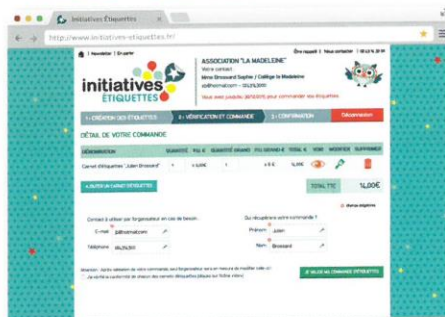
Initiatives Étiquettes

http://www.initiatives-etiquettes.fr/

Newsletter | Envoyer

Être rappelé | Nous contacter | 05 23 14 20 00

initiatives ÉTIQUETTES

ASSOCIATION "LA MADELEINE"
Votre contact :
Mme Brossard Sophie / Collège la Madeleine
sb@hotmail.com - 06.26.30.51
Vous avez jusqu'au 30/12/2015 pour commander vos étiquettes

1 - CRÉATION DES ÉTIQUETTES

2 - VÉRIFICATION ET COMMANDE

3 - CONFIRMATION

Déconnexion

DÉTAIL DE VOTRE COMMANDE

| DÉNOMINATION | QUANTITÉ | P.U. € | QUANTITÉ GRANDE | P.U. GRANDE € | TOTAL € | VOIR | MODIFIER | SUPPRIMER |
|---|---|---|---|---|---|---|---|---|
| Carnet d'étiquettes "Julien Brossard" | 1 | 9,00€ | 1 | 6 € | 15,00€ | | | |

+ AJOUTER UN CARNET D'ÉTIQUETTES

TOTAL TTC 15,00€

Champs obligatoires

Contact à utiliser par l'organisateur en cas de besoin :

E-mail jb@hotmail.com

Téléphone 06.26.30.51

Qui récupérera votre commande ?

Prénom Julien

Nom Brossard

Attention : Après validation de votre commande, votre organisateur sera en mesure de modifier celle-ci.
Je vérifie la conformité de chacune des carnets d'étiquettes (cliquez sur l'icône voir)

JE VALIDE MA COMMANDE D'ÉTIQUETTES